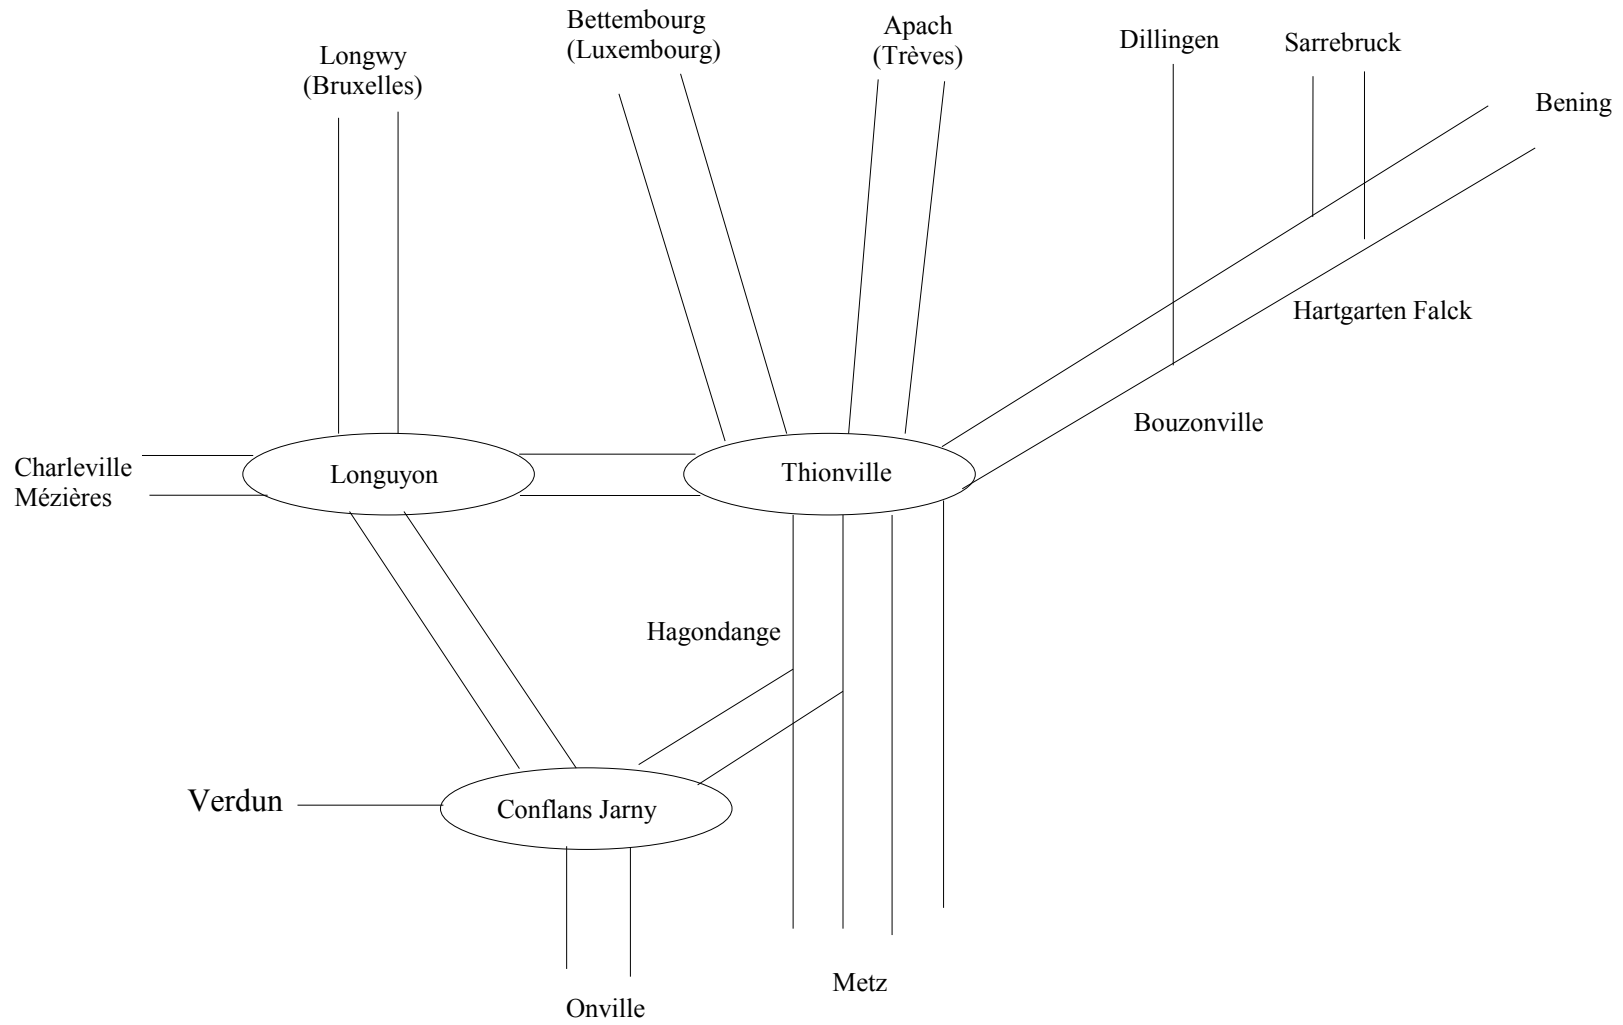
Longwy (Bruxelles)

Bettembourg (Luxembourg)

Apach (Trèves)

Dillingen

Sarrebruck

Bening

Hartgarten Falck

Bouzonville

Charleville Mézières

Longuyon

Thionville

Hagondange

Verdun

Conflans Jarny

Metz

Onville